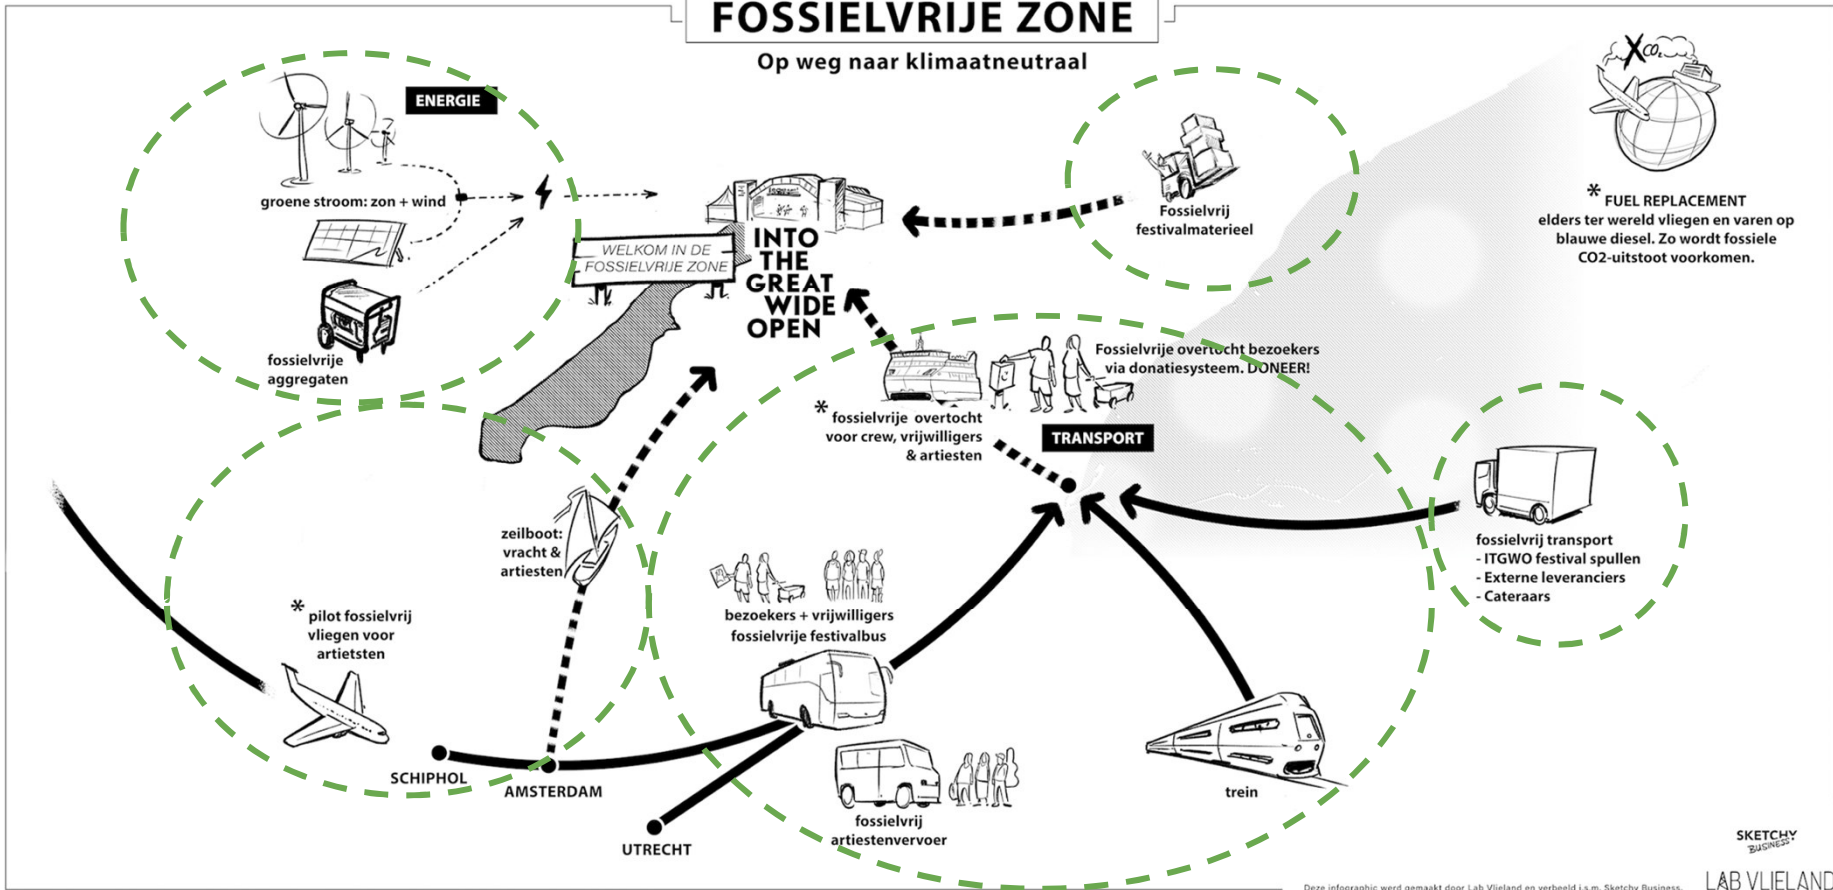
FOSSIELVRIJE ZONE

Op weg naar klimaatneutraal

ENERGIE

groene stroom: zon + wind

fossielvrije aggregaten

WELKOM IN DE FOSSIELVRIJE ZONE

INTO THE GREAT WIDE OPEN

Fossielvrij festivalmaterieel

$CO_2$

* FUEL REPLACEMENT
elders ter wereld vliegen en varen op blauwe diesel. Zo wordt fossiele CO2-uitstoot voorkomen.

Fossielvrije overtocht bezoekers via donatiesysteem. DONEER!

* fossielvrije overtocht voor crew, vrijwilligers & artiesten

TRANSPORT

zeilboot: vracht & artiesten

* pilot fossielvrij vliegen voor artietsten

bezoekers + vrijwilligers fossielvrije festivalbus

fossielvrij transport
- ITGWO festival spullen
- Externe leveranciers
- Cateraars

SCHIPHOL

AMSTERDAM

UTRECHT

fossielvrij artiestenvervoer

trein

SKETCHY BUSINESS

Deze infographic werd gemaakt door Lab Vlieland en verbeeld i.s.m. Sketchy Business.

LAB VLIELAND